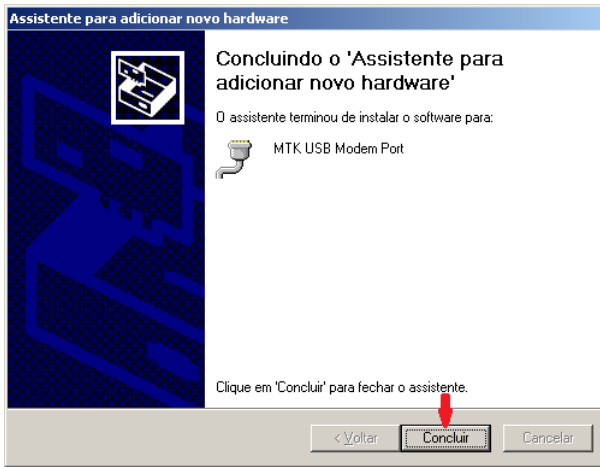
Assistente para adicionar novo hardware

Concluindo o 'Assistente para adicionar novo hardware'

O assistente terminou de instalar o software para:

MTK USB Modem Port

Clique em 'Concluir' para fechar o assistente.

< Voltar
Concluir
Cancelar